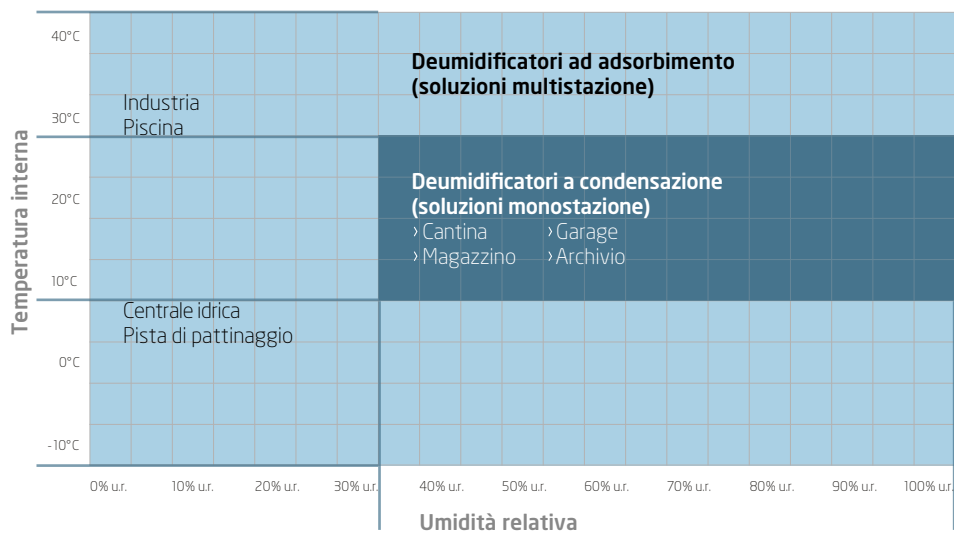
Temperatura interna

40°C
30°C
20°C
10°C
0°C
-10°C

Deumidificatori ad adsorbimento (soluzioni multistazione)

Industria
Piscina

Deumidificatori a condensazione (soluzioni monostazione)
› Cantina › Garage
› Magazzino › Archivio

Centrale idrica
Pista di pattinaggio

0% u.r. 10% u.r. 20% u.r. 30% u.r. 40% u.r. 50% u.r. 60% u.r. 70% u.r. 80% u.r. 90% u.r. 100% u.r.

Umidità relativa